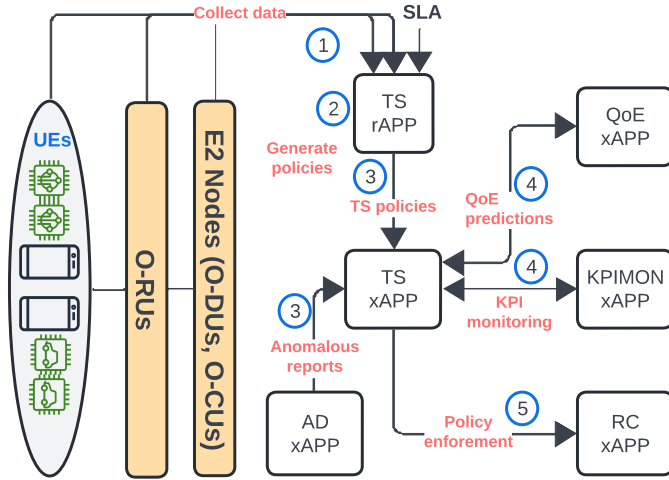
Collect data

SLA

1

2

TS rAPP

Generate policies

3

TS policies

UEs

O-RUs

E2 Nodes (O-DUs, O-CUs)

QoE xAPP

4

QoE predictions

TS xAPP

4

KPIMON xAPP

KPI monitoring

3

Anomalous reports

AD xAPP

Policy enforement

5

RC xAPP